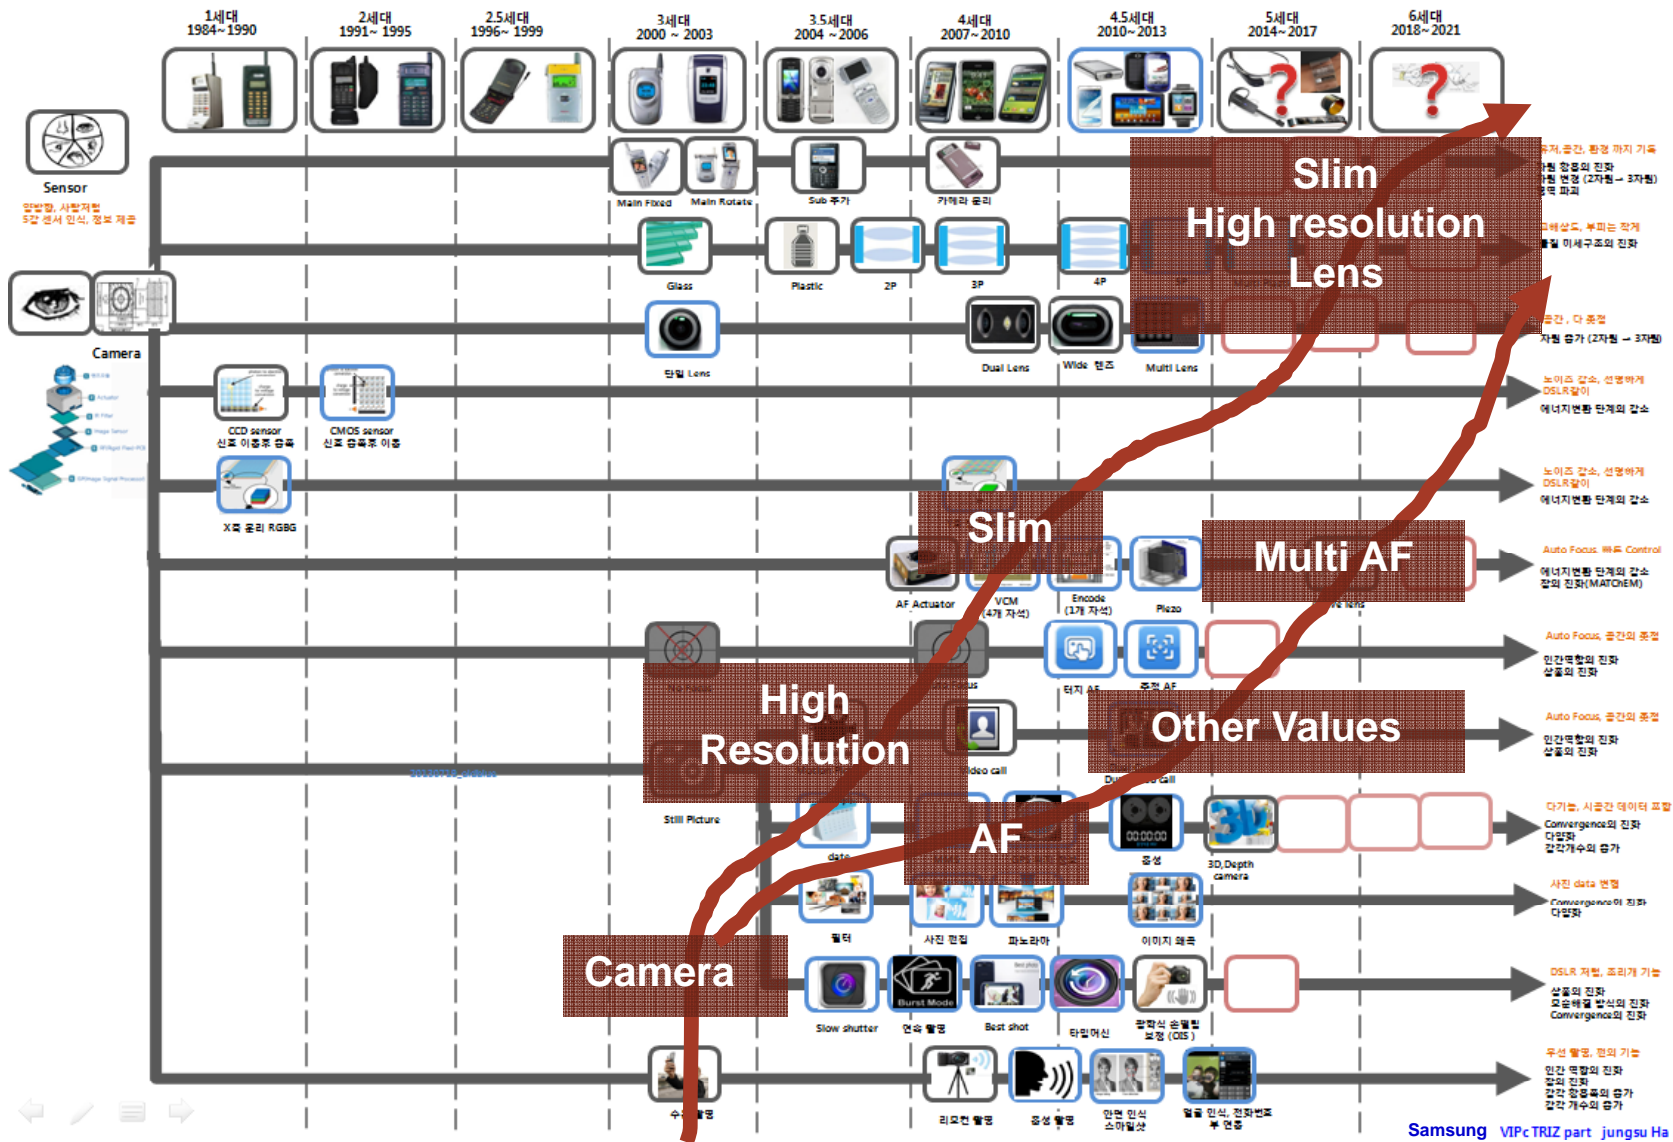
1세대
1984~1990

2세대
1991~1995

2.5세대
1996~1999

3세대
2000 ~ 2003

3.5세대
2004 ~2006

4세대
2007~2010

4.5세대
2010~2013

5세대
2014~2017

6세대
2018~2021

Sensor
양방향, 사람처럼
5감 센서 인식, 정보 제공

Camera

Main Fixed
Main Rotate
Sub 추가
카메라 분리

Glass
Plastic
2P
3P
4P

단일 Lens
Dual Lens
Wide 렌즈
Multi Lens

CCD sensor
신호 이동후 증폭
CMOS sensor
신호 증폭후 이동

X정 분리 RGBG

AF Actuator
VCM
(4개 자석)
Encode
(1개 자석)
Piezo

터치 AF
추적 AF

Still Picture
Video call

date
필터
사진 편집
파노라마
이미지 해독
3D,Depth camera

Slow shutter
연속 촬영
Best shot
타임머신
광학식 손떨림 보정 (OIS)

리모컨 촬영
음성 촬영
얼굴 인식 스마일샷
얼굴 인식, 전화번호부 연동

Slim
High resolution
Lens

Slim
Multi AF
High
Resolution
Other Values
AF
Camera

두께,공간, 환경 까지 기능
화질 향상의 진화
화질 변경 (2차원→3차원)
공간 파괴

고해상도, 두께는 작게
품질 이세구조의 진화

공간, 다 초점
차원 증가 (2차원 → 3차원)

노이즈 감소, 선명하게
DSLR같이
에너지변환 단계의 감소

노이즈 감소, 선명하게
DSLR같이
에너지변환 단계의 감소

Auto Focus, 빠른 Control
에너지변환 단계의 감소
장의 진화(MATChEM)

Auto Focus, 공간의 통합
인간역할의 진화
상품의 진화

Auto Focus, 공간의 통합
인간역할의 진화
상품의 진화

다기능, 시공간 데이터 포함
Convergence의 진화
다양화
감각개수의 증가

사진 data 변경
Convergence의 진화
다양화

DSLR 처럼, 조리개 기능
상품의 진화
모순해결 방식의 진화
Convergence의 진화

우선 촬영, 편의 기능
인간 역할의 진화
장의 진화
감각 향상도의 증가
감각 개수의 증가

Samsung VIPc TRIZ part jungsu Ha